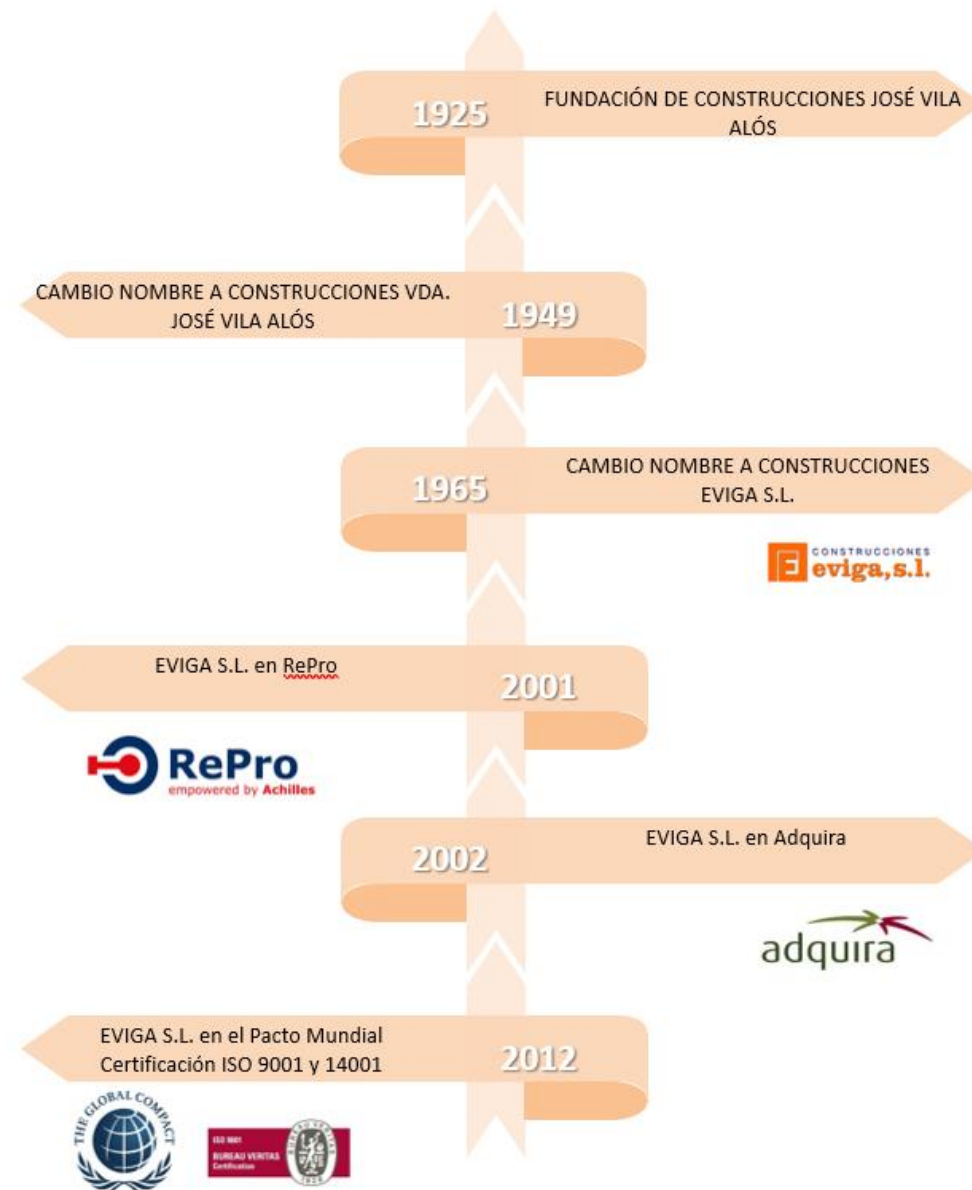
1925

FUNDACIÓN DE CONSTRUCCIONES JOSÉ VILA ALÓS

CAMBIO NOMBRE A CONSTRUCCIONES VDA. JOSÉ VILA ALÓS

1949

1965

CAMBIO NOMBRE A CONSTRUCCIONES EVIGA S.L.

CONSTRUCCIONES eviga, s.l.

EVIGA S.L. en RePro

2001

RePro empowered by Achilles

2002

EVIGA S.L. en Adquira

adquira

EVIGA S.L. en el Pacto Mundial Certificación ISO 9001 y 14001

2012

THE GLOBAL COMPACT

ISO 9001 BUREAU VERITAS Certification

BUREAU VERITAS 1828